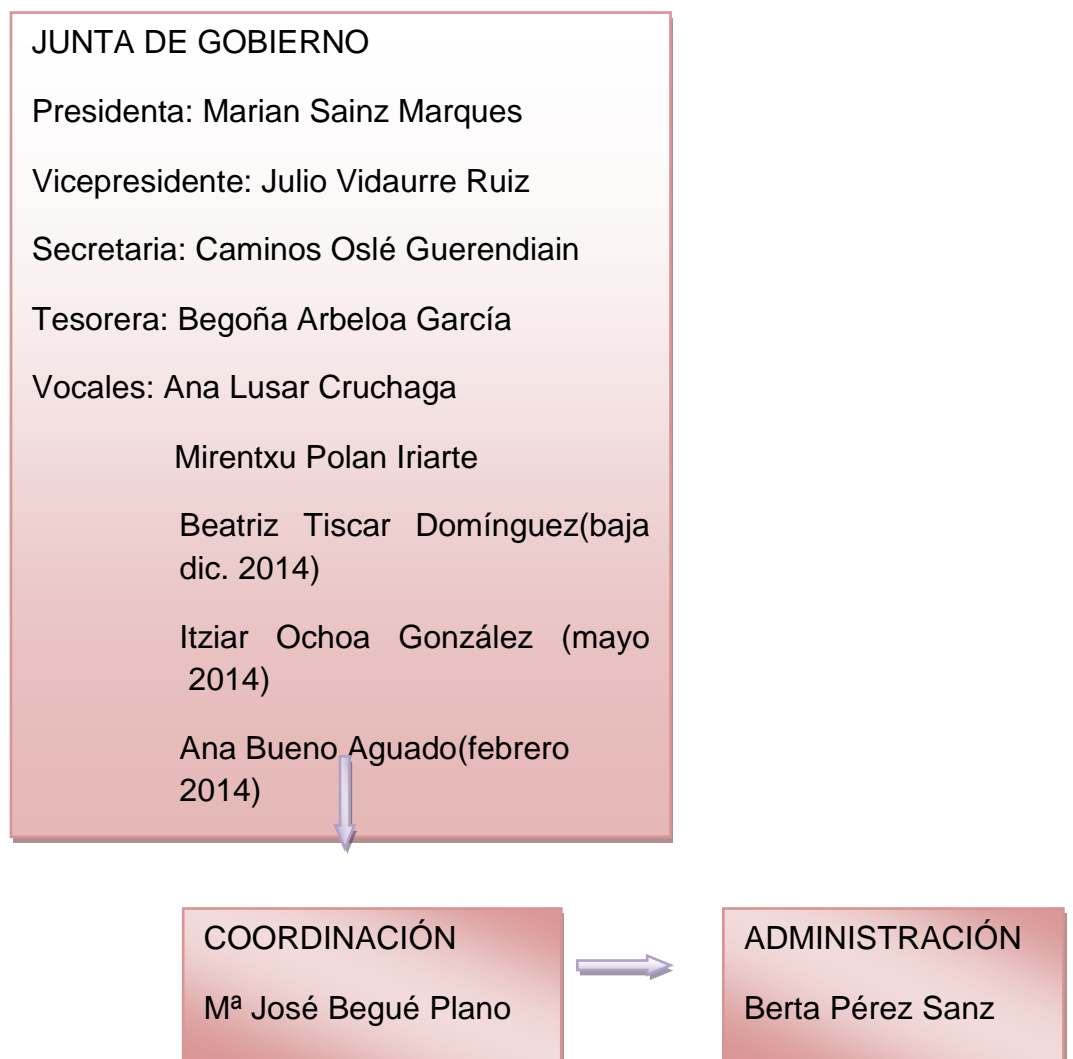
JUNTA DE GOBIERNO

Presidenta: Marian Sainz Marques

Vicepresidente: Julio Vidaurre Ruiz

Secretaria: Caminos Oslé Guerendiain

Tesorera: Begoña Arbeloa García

Vocales: Ana Lusar Cruchaga

Mirentxu Polan Iriarte

Beatriz Tiscar Domínguez(baja dic. 2014)

Itziar Ochoa González (mayo 2014)

Ana Bueno Aguado(febrero 2014)

COORDINACIÓN

Mª José Begué Plano

ADMINISTRACIÓN

Berta Pérez Sanz